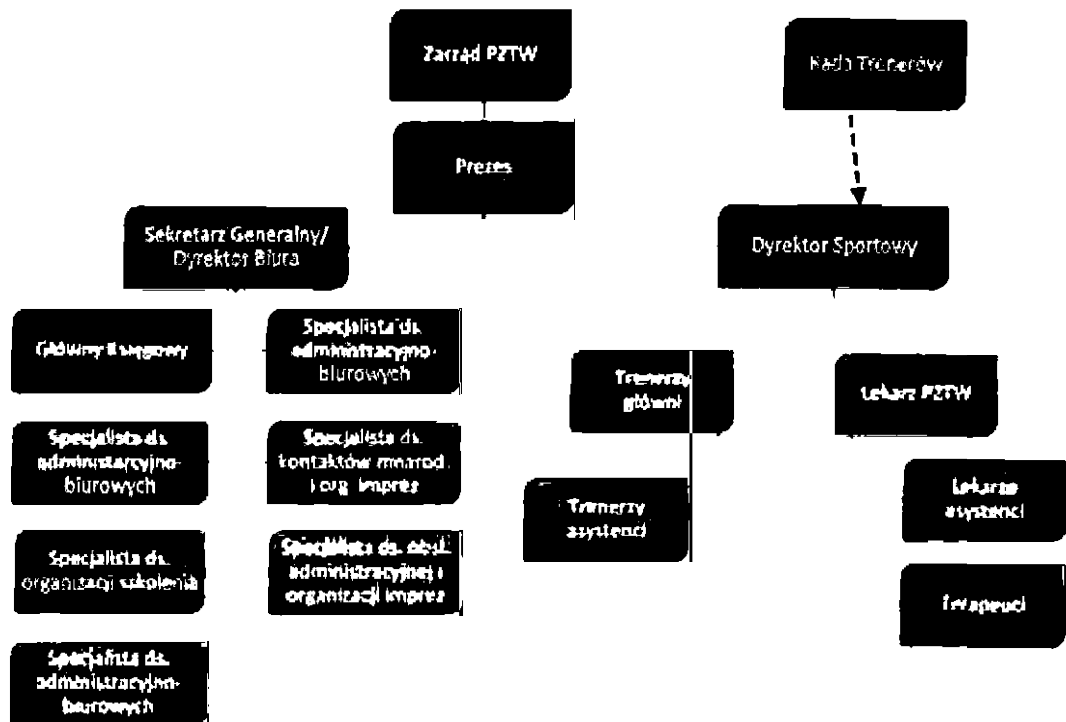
Zarząd PZTW

Rada Trenerów

Prezes

Sekretarz Generalny/ Dyrektor Biura

Dyrektor Sportowy

Główny Księgowy

Specjalista ds. administracyjno-biurowych

Specjalista ds. administracyjno-biurowych

Specjalista ds. kontaktów międzynarod. i org. imprez

Specjalista ds. organizacji szkolenia

Specjalista ds. obsł. administracyjnej i organizacji imprez

Specjalista ds. administracyjno-biurowych

Trenerzy główni

Trenerzy asystenci

Lekarz PZTW

Lekarze asystenci

Terapeuci